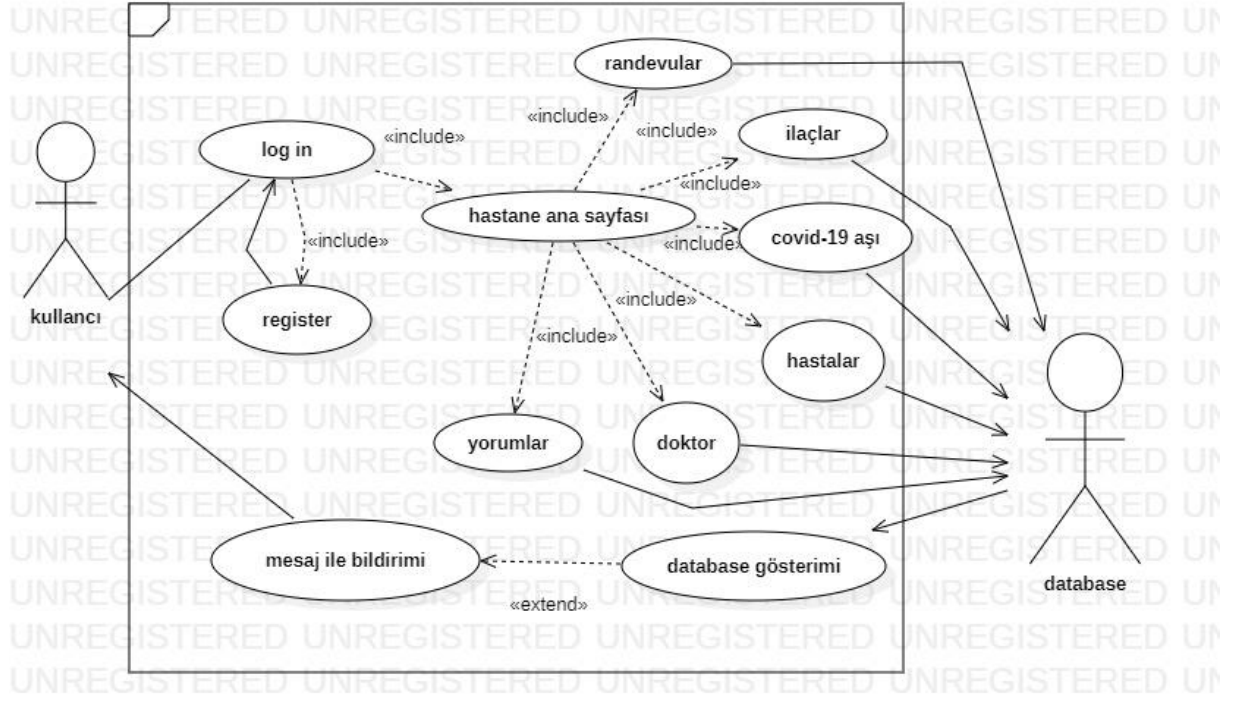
kullancı

log in

«include»

register

«include»

randevular

«include»

«include»

ilaçlar

«include»

hastane ana sayfası

«include»

covid-19 aşı

«include»

«include»

hastalar

yorumlar

doktor

mesaj ile bildirimi

database gösterimi

«extend»

database

UNREGISTERED UNREGISTERED UNREGISTERED UNREGISTERED UNREGISTERED UNREGISTERED